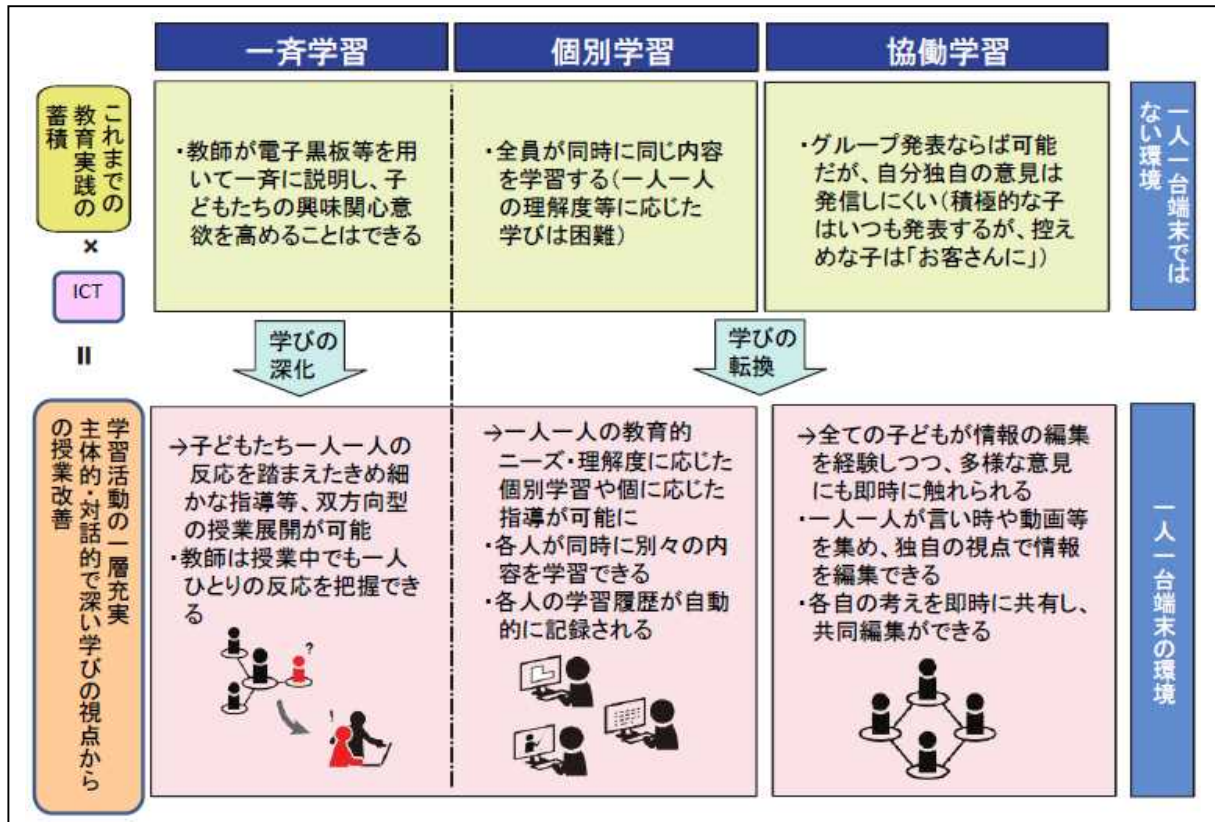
一斉学習

個別学習

協働学習

これまでの教育実践の蓄積

×

ICT

॥

学習活動の一層充実
主体的・対話的で深い学びの視点からの授業改善

一人一台端末ではない環境

・教師が電子黒板等を用いて一斉に説明し、子どもたちの興味関心意欲を高めることはできる

・全員が同時に同じ内容を学習する(一人一人の理解度等に応じた学びは困難)

・グループ発表ならば可能だが、自分独自の意見は発信しにくい(積極的な子はいつも発表するが、控えめな子は「お客さんに」)

学びの深化

学びの転換

→子どもたち一人一人の反応を踏まえたきめ細かな指導等、双方向型の授業展開が可能
・教師は授業中でも一人ひとりの反応を把握できる

?

!

→一人一人の教育的ニーズ・理解度に応じた個別学習や個に応じた指導が可能に
・各人が同時に別々の内容を学習できる
・各人の学習履歴が自動的に記録される

→全ての子どもが情報の編集を経験しつつ、多様な意見にも即時に触れられる
・一人一人が言い時や動画等を集め、独自の視点で情報を編集できる
・各自の考えを即時に共有し、共同編集ができる

一人一台端末の環境